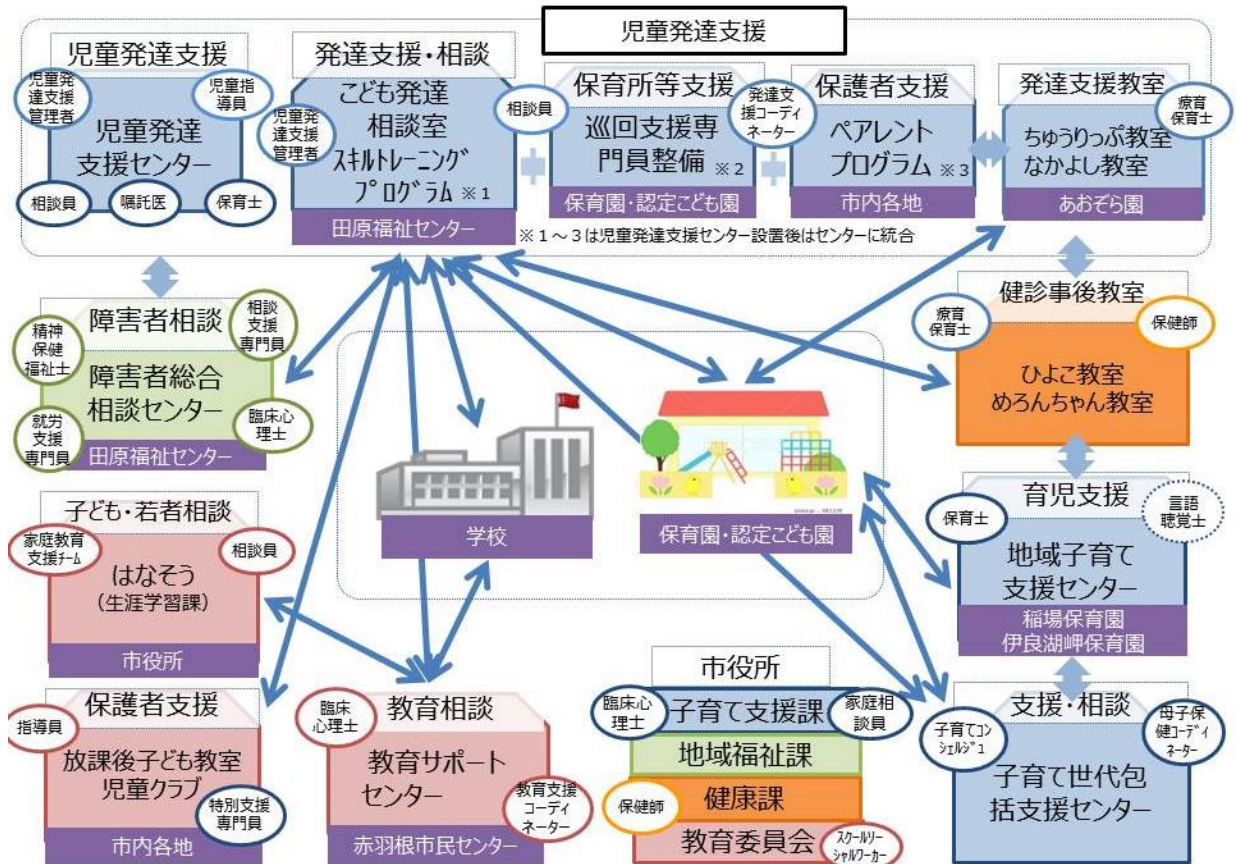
児童発達支援

児童発達支援
児童発達支援管理者
児童指導員
児童発達支援センター
相談員
嘱託医
保育士

発達支援・相談
児童発達支援管理者
こども発達相談室
スキルトレーニングプログラム ※1
相談員
田原福祉センター

保育所等支援
発達支援コーディネーター
巡回支援専門員整備 ※2
保育園・認定こども園

保護者支援
ペアレントプログラム ※3
市内各地

発達支援教室
療育保育士
ちゅうりっぷ教室
なかよし教室
あおぞら園

※1～3は児童発達支援センター設置後はセンターに統合

障害者相談
精神保健福祉士
相談支援専門員
障害者総合相談センター
就労支援専門員
臨床心理士
田原福祉センター

健診事後教室
療育保育士
保健師
ひよこ教室
めろんちゃん教室

学校

保育園・認定こども園

子ども・若者相談
家庭教育支援チーム
相談員
はなそう
（生涯学習課）
市役所

育児支援
保育士
言語聴覚士
地域子育て支援センター
稲場保育園
伊良湖岬保育園

市役所
臨床心理士
子育て支援課
家庭相談員
地域福祉課
保健師
健康課
教育委員会
スクールソーシャルワーカー

保護者支援
指導員
放課後子ども教室
児童クラブ
特別支援専門員
市内各地

教育相談
臨床心理士
教育サポートセンター
教育支援コーディネーター
赤羽根市民センター

支援・相談
子育てコンシェルジュ
母子保健コーディネーター
子育て世代包括支援センター